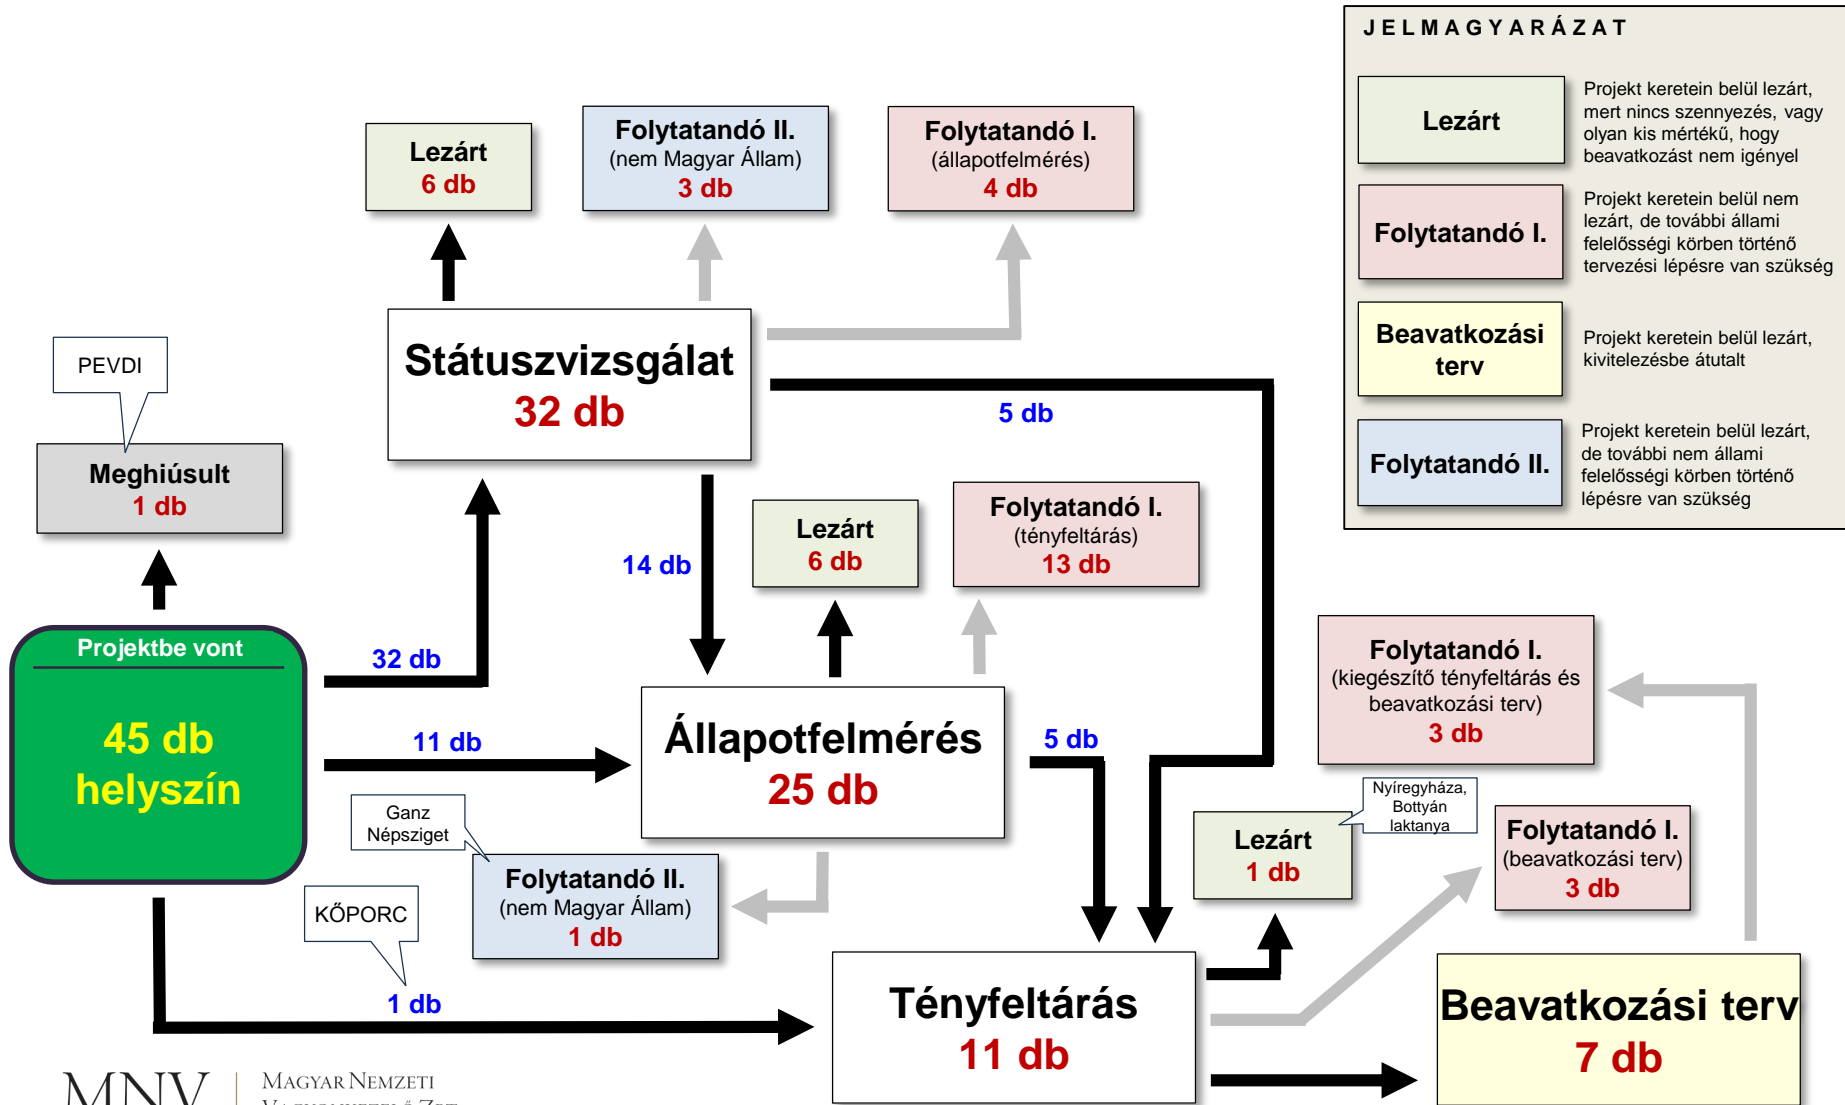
JELMAGYARÁZAT

Lezárt
Projekt keretein belül lezárt, mert nincs szennyezés, vagy olyan kis mértékű, hogy beavatkozást nem igényel

Folytatandó I.
Projekt keretein belül nem lezárt, de további állami felelősségi körben történő tervezési lépésre van szükség

Beavatkozási terv
Projekt keretein belül lezárt, kivitelezésbe átutalt

Folytatandó II.
Projekt keretein belül lezárt, de további nem állami felelősségi körben történő lépésre van szükség

Lezárt
6 db

Folytatandó II.
(nem Magyar Állam)
3 db

Folytatandó I.
(állapotfelmérés)
4 db

PEVDI

Meghiúsult
1 db

Státuszvizsgálat
32 db

5 db

14 db

Lezárt
6 db

Folytatandó I.
(tényfeltárás)
13 db

Projektbe vont
45 db
helyszín

32 db

11 db

Állapotfelmérés
25 db

5 db

Folytatandó I.
(kiegészítő tényfeltárás és beavatkozási terv)
3 db

Ganz Népsziget

Folytatandó II.
(nem Magyar Állam)
1 db

Nyíregyháza, Bottyán laktanya

Lezárt
1 db

Folytatandó I.
(beavatkozási terv)
3 db

KŐPORC

1 db

Tényfeltárás
11 db

Beavatkozási terv
7 db

MNV
MAGYAR NEMZETI
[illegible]